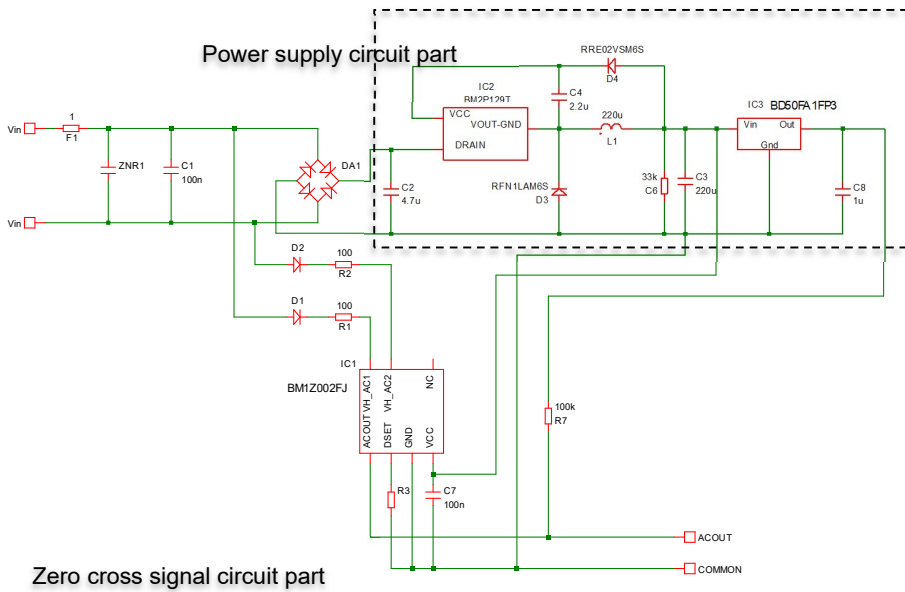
Power supply circuit part

RRE02VSM6S
D4
IC2
BM2P129T
VCC
VOUT-GND
DRAIN
C4
2.2u
220u
L1
IC3 BD50FA1FP3
Vin
Out
Gnd
Vin
1
F1
ZNR1
C1
100n
DA1
C2
4.7u
RFN1LAM6S
D3
33k
C6
C3
220u
C8
1u
Vin
D2
100
R2
D1
100
R1
IC1
BM1Z002FJ
ACOUT
VH_AC1
DSET
VH_AC2
GND
VCC
NC
100k
R7
R3
C7
100n
ACOUT
COMMON

Zero cross signal circuit part